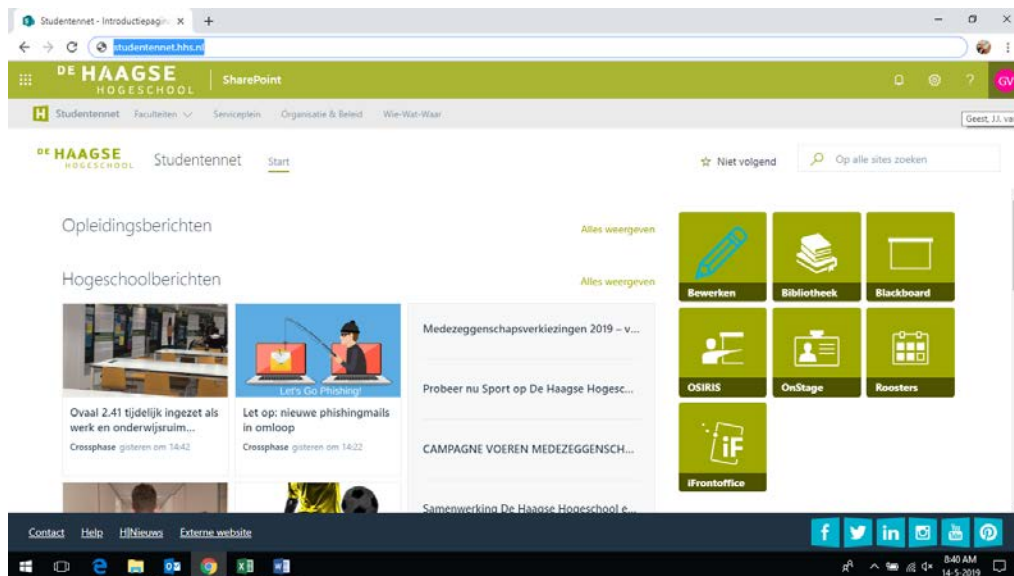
Studentennet - Introductiepagin ×

studentennet.hhs.nl

DE HAAGSE HOGESCHOOL | SharePoint

GV

Studentennet Faculteiten Serviceplein Organisatie & Beleid Wie-Wat-Waar

Geest, J.J. va

DE HAAGSE HOGESCHOOL Studentennet Start

Niet volgend

Op alle sites zoeken

Opleidingsberichten

Alles weergeven

Hogeschoolberichten

Alles weergeven

Let's Go Phishing!

Ovaal 2.41 tijdelijk ingezet als werk en onderwijsruim...

Crossphase gisteren om 14:42

Let op: nieuwe phishingmails in omloop

Crossphase gisteren om 14:22

Medezeggenschapsverkiezingen 2019 – v...

Probeer nu Sport op De Haagse Hogesc...

CAMPAGNE VOEREN MEDEZEGGENSCH...

Samenwerking De Haagse Hogeschool e...

Bewerken

Bibliotheek

Blackboard

OSIRIS

OnStage

Roosters

iFrontoffice

Contact Help HHNieuws Externe website

8:40 AM
14-5-2019